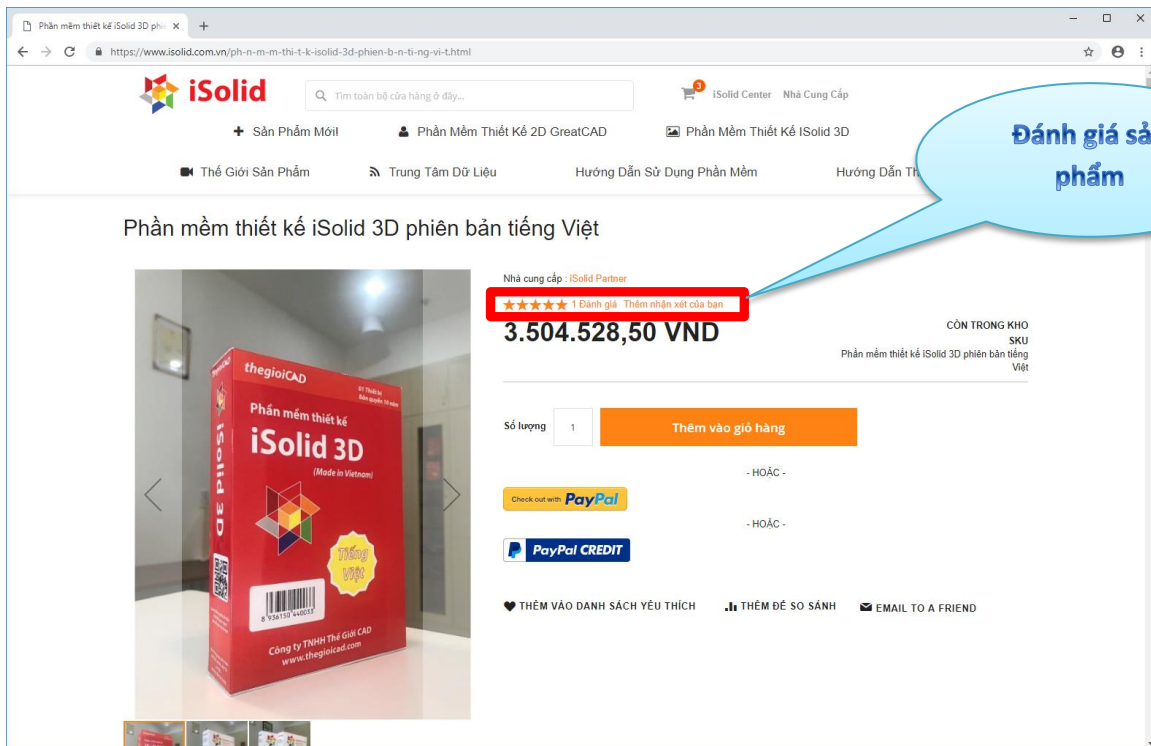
Phần mềm thiết kế iSolid 3D phi ×
+
https://www.isolid.com.vn/ph-n-m-m-thi-t-k-isolid-3d-phien-b-n-ti-ng-vi-t.html

iSolid
Tìm toàn bộ cửa hàng ở đây...
3
iSolid Center
Nhà Cung Cấp

Sản Phẩm Mới!
Phần Mềm Thiết Kế 2D GreatCAD
Phần Mềm Thiết Kế ISolid 3D
Thế Giới Sản Phẩm
Trung Tâm Dữ Liệu
Hướng Dẫn Sử Dụng Phần Mềm
Hướng Dẫn Th

Đánh giá sả phẩm

Phần mềm thiết kế iSolid 3D phiên bản tiếng Việt

thegioiCAD
Phần mềm thiết kế
iSolid 3D
(Made in Vietnam)
iSolid 3D
Tiếng Việt
Công ty TNHH Thế Giới CAD
www.thegioicad.com

Nhà cung cấp : iSolid Partner
★★★★★ 1 Đánh giá Thêm nhận xét của bạn
3.504.528,50 VND
CÒN TRONG KHO
SKU
Phần mềm thiết kế iSolid 3D phiên bản tiếng Việt

Số lượng 1
Thêm vào giỏ hàng
- HOẶC -
Check out with PayPal
- HOẶC -
PayPal CREDIT

THÊM VÀO DANH SÁCH YÊU THÍCH
THÊM ĐỂ SO SÁNH
EMAIL TO A FRIEND